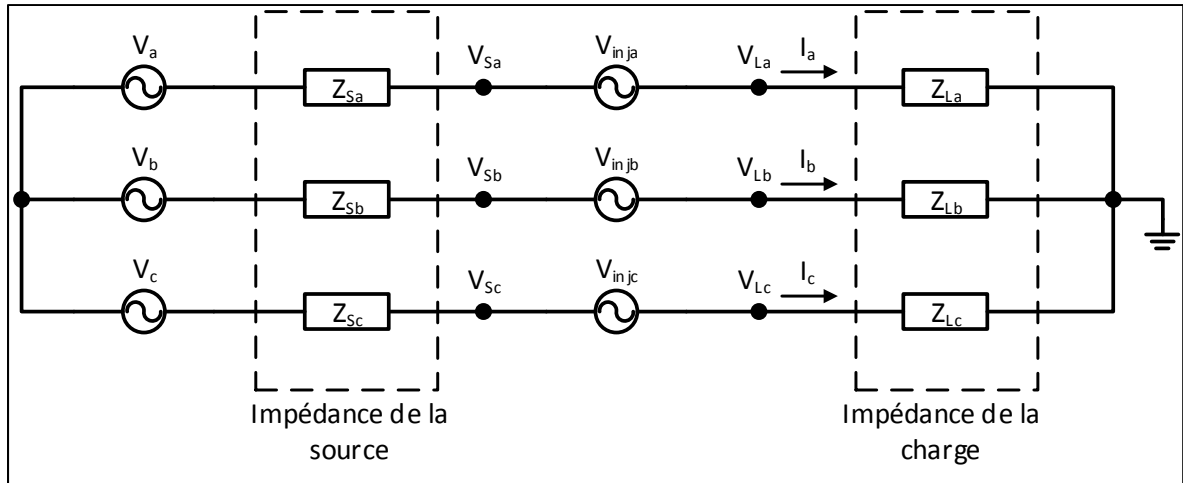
$V_a$ $Z_{Sa}$ $V_{Sa}$ $V_{inja}$ $V_{La}$ $I_a$ $Z_{La}$

$V_b$ $Z_{Sb}$ $V_{Sb}$ $V_{injb}$ $V_{Lb}$ $I_b$ $Z_{Lb}$

$V_c$ $Z_{Sc}$ $V_{Sc}$ $V_{injc}$ $V_{Lc}$ $I_c$ $Z_{Lc}$

Impédance de la source

Impédance de la charge